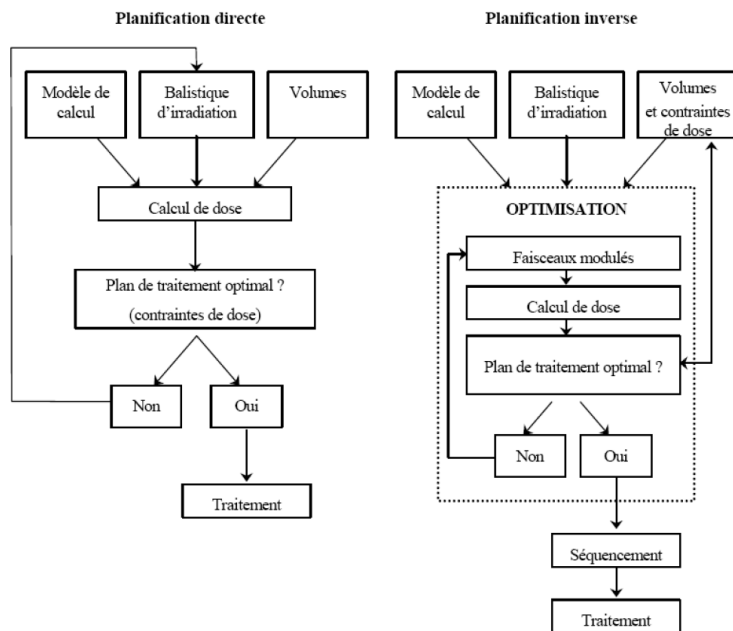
Planification directe

Modèle de calcul

Balistique d'irradiation

Volumes

Calcul de dose

Plan de traitement optimal ?

(contraintes de dose)

Non

Oui

Traitement

Planification inverse

Modèle de calcul

Balistique d'irradiation

Volumes et contraintes de dose

OPTIMISATION

Faisceaux modulés

Calcul de dose

Plan de traitement optimal ?

Non

Oui

Séquencement

Traitement